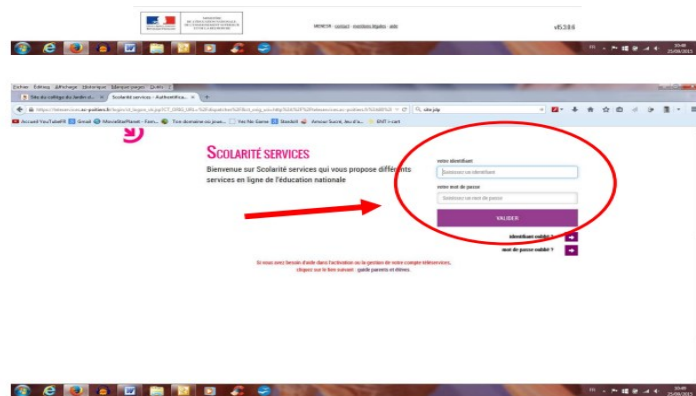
MINISTÈRE DE L'ÉDUCATION NATIONALE DE L'ENSEIGNEMENT SUPÉRIEUR ET DE LA RECHERCHE

MENCR - contact - mentions légales - aide

v15.3.8.6

Fichier Édition Affichage Historique Marque-pages Outils ?

Site du collège du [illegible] | Scolarité services - Authentifica... | +

https://teleserv.scol.ac-poitiers.fr/login/ct_logon_vk.jsp?CT_ORIG_URL=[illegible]

sdis jslp

Accueil YouTubeFR | Gmail | MovieStarPlanet - Forr... | Ton domaine est jeune... | Yes No Game | Beedeli | Amour Sucré, Jeu d'a... | ENT i-cart

SCOLARITÉ SERVICES

Bienvenue sur Scolarité services qui vous propose différents services en ligne de l'éducation nationale

votre identifiant

Saisissez un identifiant

votre mot de passe

Saisissez un mot de passe

VALIDER

identifiant oublié ?

mot de passe oublié ?

Si vous avez besoin d'aide dans l'activation ou la gestion de votre compte téléservices, cliquez sur le lien suivant : guide parents et élèves.

FR 20:40 25/06/2015